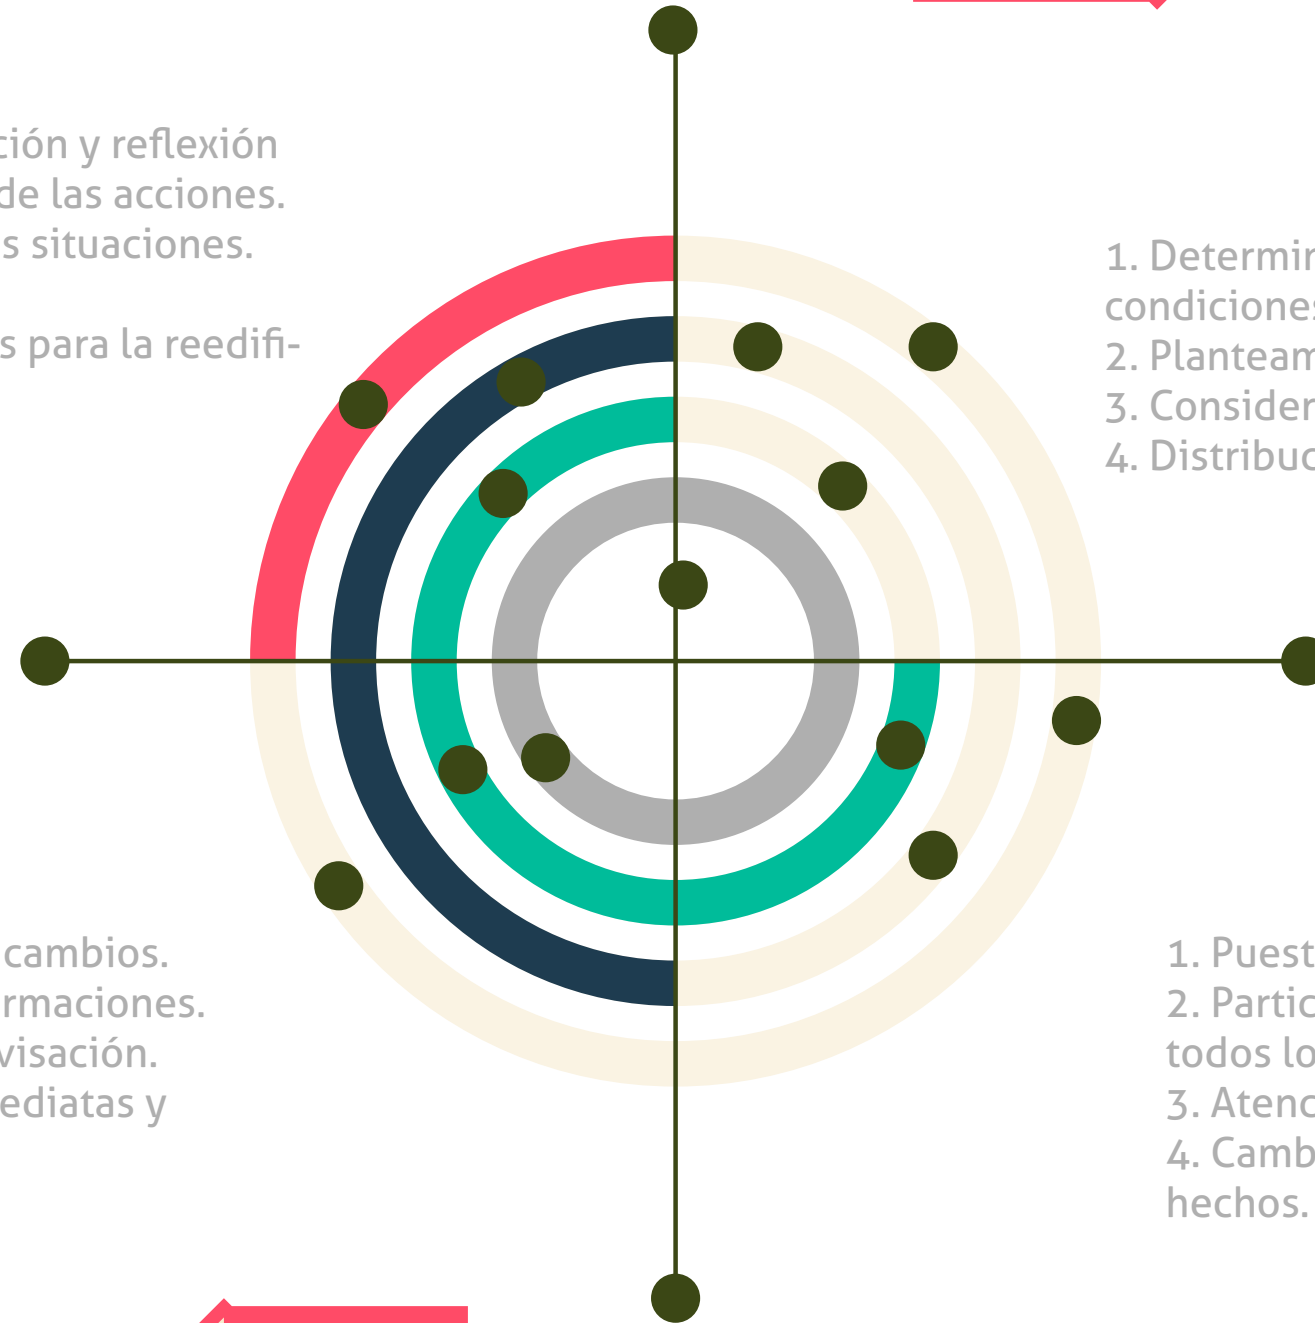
ción y reflexión
de las acciones.
s situaciones.

s para la reedifi-

1. Determin
condiciones
2. Planteam
3. Consider
4. Distribuc

cambios.
rmaciones.
visación.
ediatas y

1. Puest
2. Partic
todos lo
3. Atenc
4. Camb
hechos.